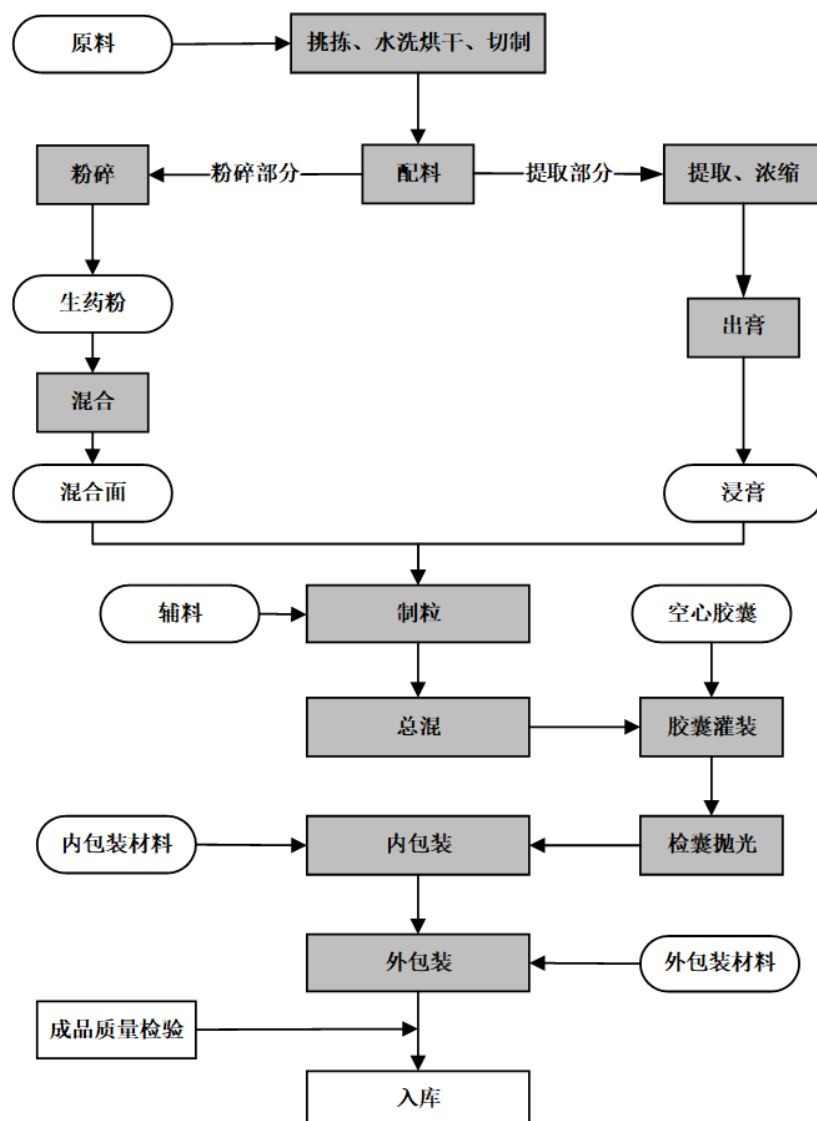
原料

挑拣、水洗烘干、切制

粉碎

粉碎部分

配料

提取部分

提取、浓缩

生药粉

出膏

混合

混合面

浸膏

辅料

制粒

空心胶囊

总混

胶囊灌装

内包装材料

内包装

检囊抛光

外包装

外包装材料

成品质量检验

入库